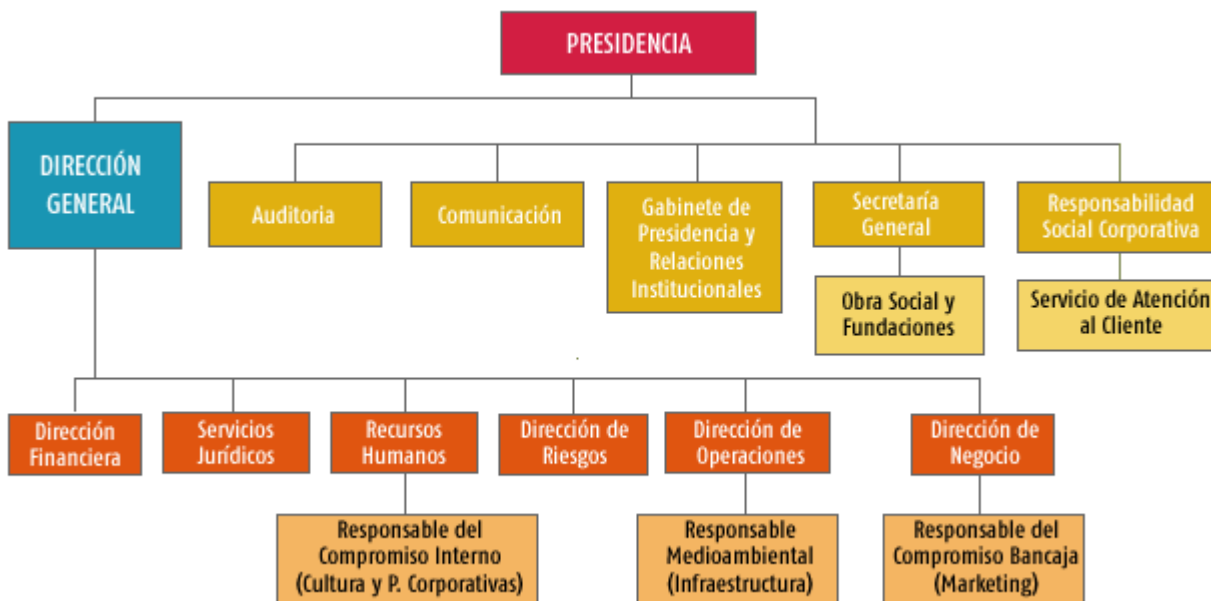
PRESIDENCIA

DIRECCIÓN GENERAL

Auditoria

Comunicación

Gabinete de Presidencia y Relaciones Institucionales

Secretaría General

Obra Social y Fundaciones

Responsabilidad Social Corporativa

Servicio de Atención al Cliente

Dirección Financiera

Servicios Jurídicos

Recursos Humanos

Responsable del Compromiso Interno (Cultura y P. Corporativas)

Dirección de Riesgos

Dirección de Operaciones

Responsable Medioambiental (Infraestructura)

Dirección de Negocio

Responsable del Compromiso Bancaja (Marketing)